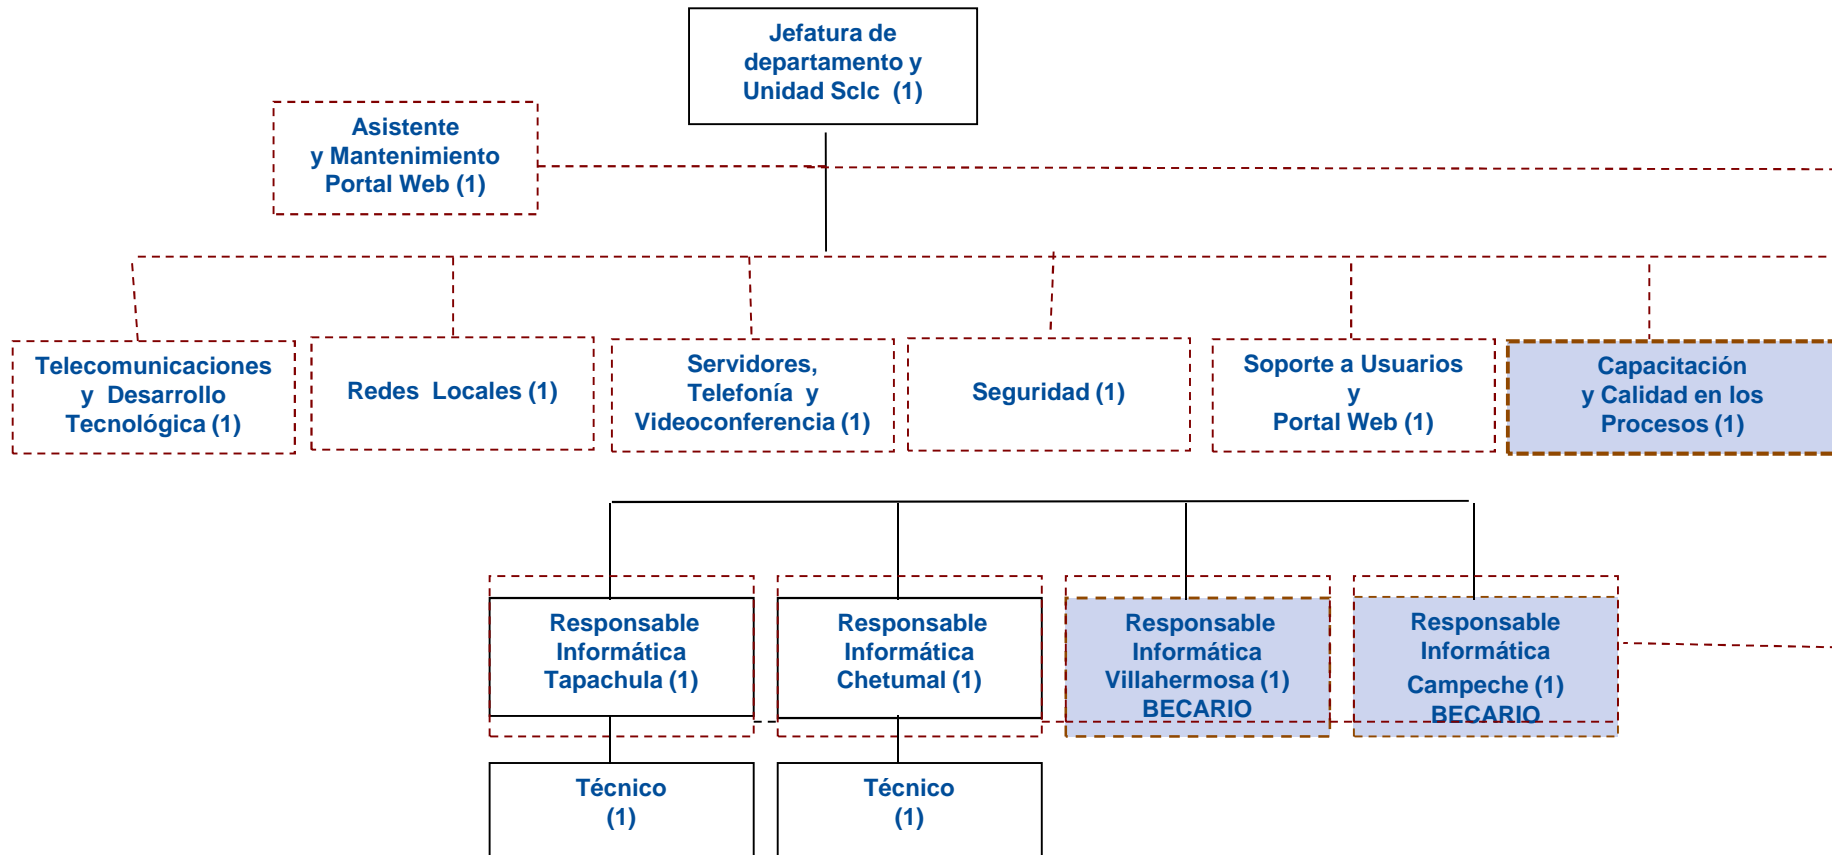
Jefatura de departamento y Unidad Sclc (1)

Asistente y Mantenimiento Portal Web (1)

Telecomunicaciones y Desarrollo Tecnológica (1)

Redes Locales (1)

Servidores, Telefonía y Videoconferencia (1)

Seguridad (1)

Soporte a Usuarios y Portal Web (1)

Capacitación y Calidad en los Procesos (1)

Responsable Informática Tapachula (1)

Responsable Informática Chetumal (1)

Responsable Informática Villahermosa (1) BECARIO

Responsable Informática Campeche (1) BECARIO

Técnico (1)

Técnico (1)